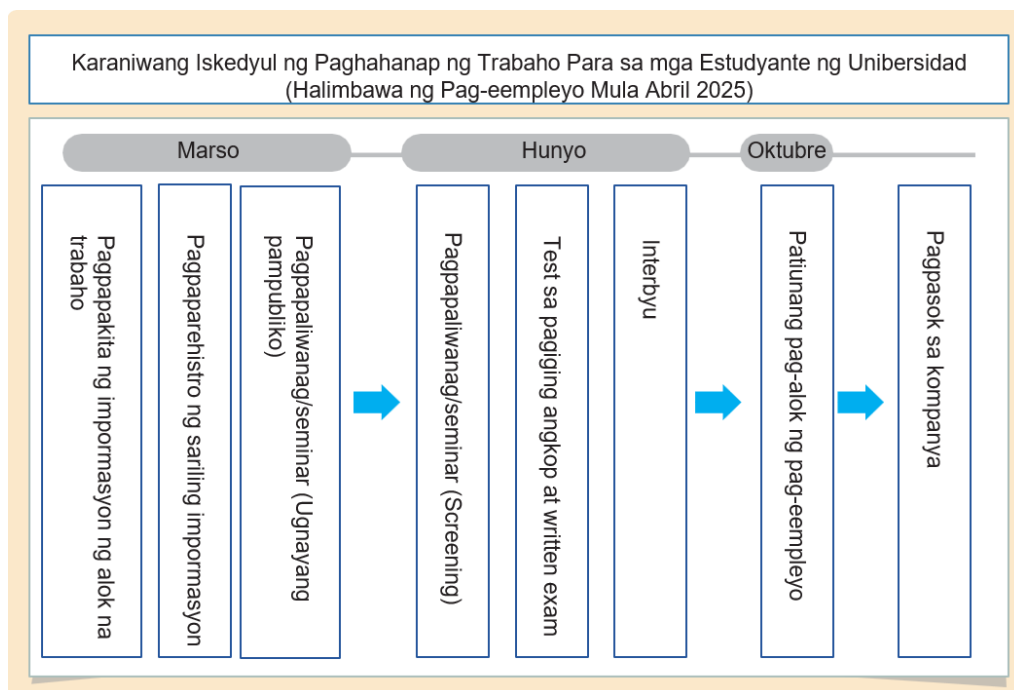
Karaniwang Iskedyul ng Paghahanap ng Trabaho Para sa mga Estudyante ng Unibersidad
(Halimbawa ng Pag-eempleyo Mula Abril 2025)

Marso

Hunyo

Oktubre

Pagpapakita ng impormasyon ng alok na trabaho

Pagpaparehistro ng sariling impormasyon

Pagpapaliwanag/seminar (Ugnayang pampubliko)

Pagpapaliwanag/seminar (Screening)

Test sa pagiging angkop at written exam

Interbyu

Patiunang pag-alok ng pag-eempleyo

Pagpasok sa kompanya